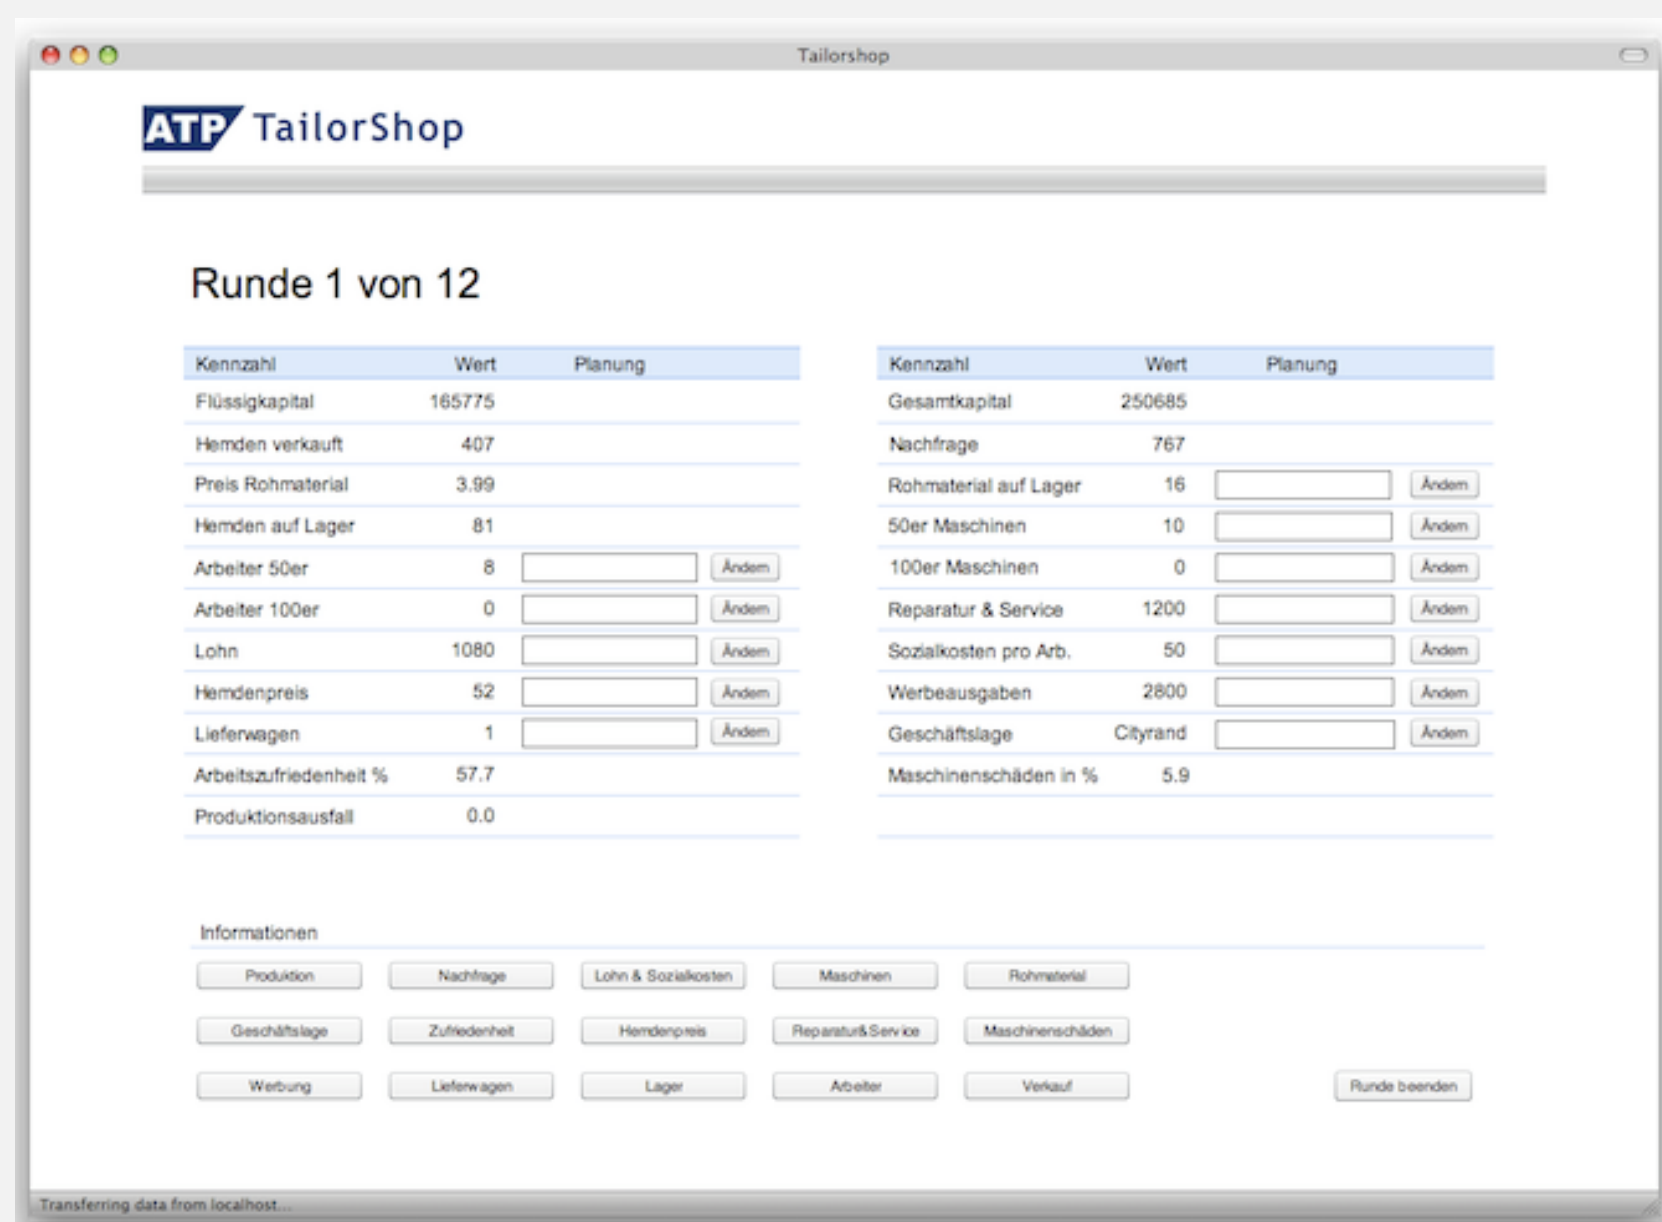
Tailorshop

ATP TailorShop

Runde 1 von 12

| Kennzahl | Wert | Planung | |
|---|---|---|---|
| Flüssigkapital | 165775 | | |
| Hemden verkauft | 407 | | |
| Preis Rohmaterial | 3.99 | | |
| Hemden auf Lager | 81 | | |
| Arbeiter 50er | 8 | | Ändern |
| Arbeiter 100er | 0 | | Ändern |
| Lohn | 1080 | | Ändern |
| Hemdenpreis | 52 | | Ändern |
| Lieferwagen | 1 | | Ändern |
| Arbeitszufriedenheit % | 57.7 | | |
| Produktionsausfall | 0.0 | | |

| Kennzahl | Wert | Planung | |
|---|---|---|---|
| Gesamtkapital | 250685 | | |
| Nachfrage | 767 | | |
| Rohmaterial auf Lager | 16 | | Ändern |
| 50er Maschinen | 10 | | Ändern |
| 100er Maschinen | 0 | | Ändern |
| Reparatur & Service | 1200 | | Ändern |
| Sozialkosten pro Arb. | 50 | | Ändern |
| Werbeausgaben | 2800 | | Ändern |
| Geschäftslage | Cityrand | | Ändern |
| Maschinenschäden in % | 5.9 | | |

Informationen

Produktion Nachfrage Lohn & Sozialkosten Maschinen Rohmaterial

Geschäftslage Zufriedenheit Hemdenpreis Reparatur&Service Maschinenschäden

Werbung Lieferwagen Lager Arbeiter Verkauf Runde beenden

Transferring data from localhost...